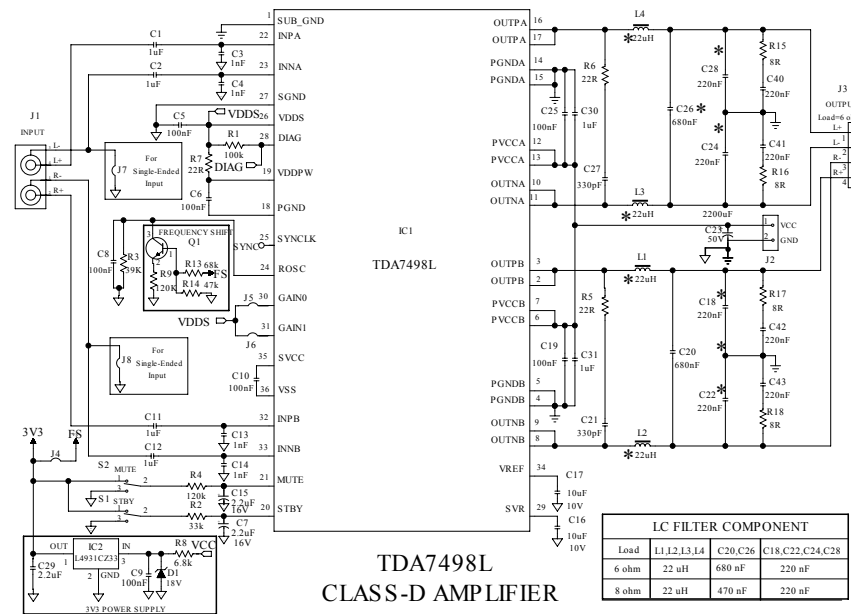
1 SUB_GND
22 INPA
23 INNA
27 SGND
26 VDDS
28 DIAG
19 VDDPW
18 PGND
25 SYNCLK
24 ROSC
30 GAIN0
31 GAIN1
35 SVCC
36 VSS
32 INPB
33 INNB
21 MUTE
20 STBY

C1 1uF
C2 1uF
C3 1nF
C4 1nF
C5 100nF
VDDS
R1 100k
DIAG
R7 22R
C6 100nF
J1 INPUT
L-
L+
R-
R+
J7
For Single-Ended Input
FREQUENCY SHIFT
Q1
SYNC
C8 100nF
R3 39K
R9 120K
R13 68k
R14 47k
FS
VDDS
J5
J6
J8
For Single-Ended Input
C10 100nF
C11 1uF
C12 1uF
C13 1nF
C14 1nF
3V3
FS
J4
S2 MUTE
S1 STBY
R4 120k
R2 33k
C15 2.2uF 16V
C7 2.2uF 16V
OUT IC2 IN
L4931CZ33
2 GND
R8 6.8k
VCC
C29 2.2uF
C9 100nF
D1 18V
3V3 POWER SUPPLY

IC1
TDA7498L

OUTPA 16
OUTPA 17
PGNDA 14
PGNDA 15
PVCCA 12
PVCCA 13
OUTNA 10
OUTNA 11
OUTPB 3
OUTPB 2
PVCCB 7
PVCCB 6
PGNDB 5
PGNDB 4
OUTNB 9
OUTNB 8
VREF 34
SVR 29

L4 22uH
R6 22R
C25 100nF
C30 1uF
C26 680nF
C27 330pF
L3 22uH
C28 220nF
C24 220nF
R15 8R
C40 220nF
C41 220nF
R16 8R
2200uF
C23 50V
J2 VCC GND
J3 OUTPU
Load=6 o
L+
L-
R-
R+
L1 22uH
R5 22R
C19 100nF
C31 1uF
C20 680nF
C21 330pF
L2 22uH
C18 220nF
C22 220nF
R17 8R
C42 220nF
C43 220nF
R18 8R
C17 10uF 10V
C16 10uF 10V

TDA7498L
CLASS-D AMPLIFIER

| LC FILTER COMPONENT | | | |
|---|---|---|---|
| Load | L1,L2,L3,L4 | C20,C26 | C18,C22,C24,C28 |
| 6 ohm | 22 uH | 680 nF | 220 nF |
| 8 ohm | 22 uH | 470 nF | 220 nF |